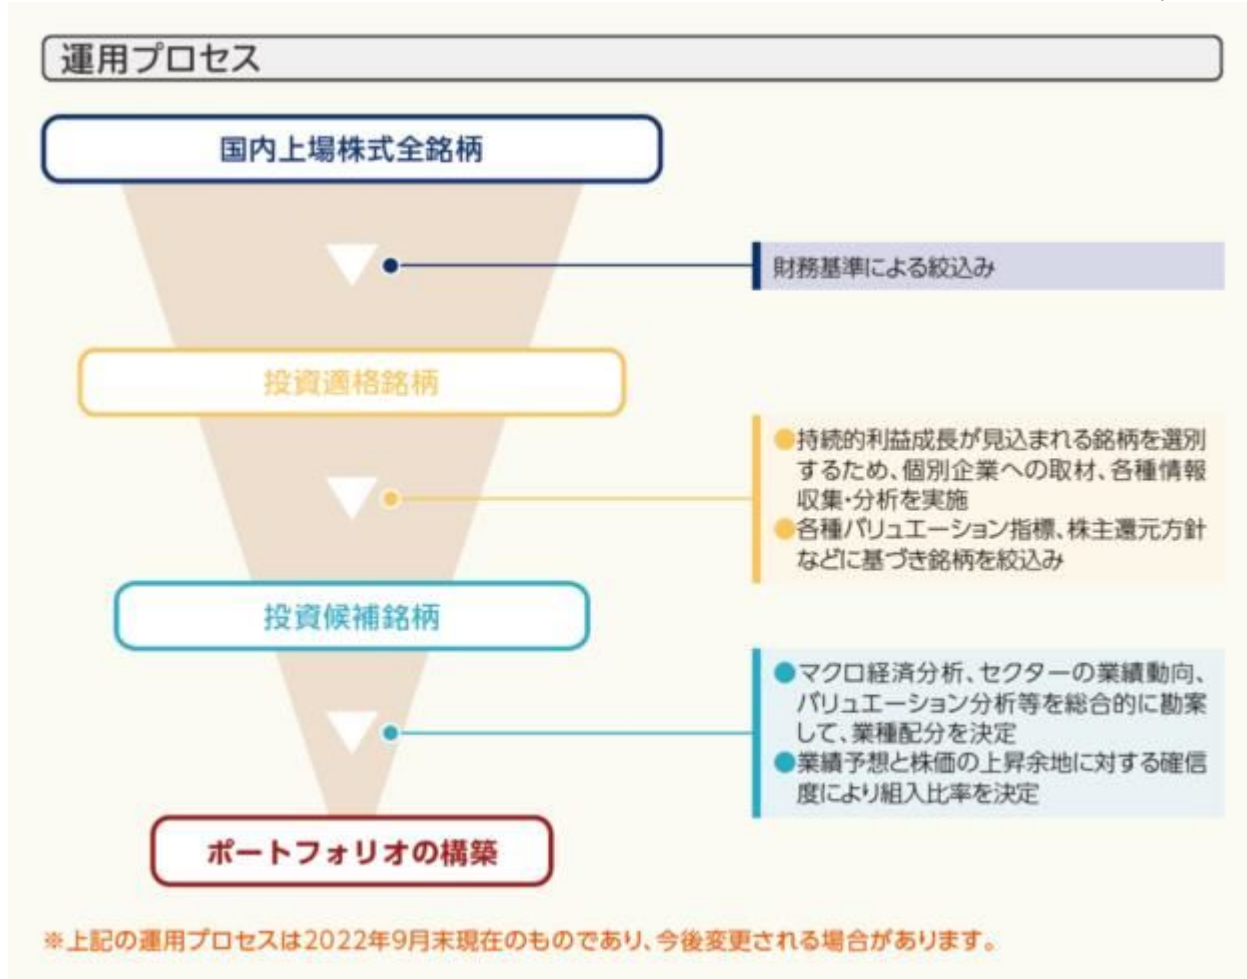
運用プロセス

国内上場株式全銘柄

財務基準による絞込み

投資適格銘柄

●持続的利益成長が見込まれる銘柄を選別するため、個別企業への取材、各種情報収集・分析を実施
●各種バリュエーション指標、株主還元方針などに基づき銘柄を絞込み

投資候補銘柄

●マクロ経済分析、セクターの業績動向、バリュエーション分析等を総合的に勘案して、業種配分を決定
●業績予想と株価の上昇余地に対する確信度により組入比率を決定

ポートフォリオの構築

※上記の運用プロセスは2022年9月末現在のものであり、今後変更される場合があります。